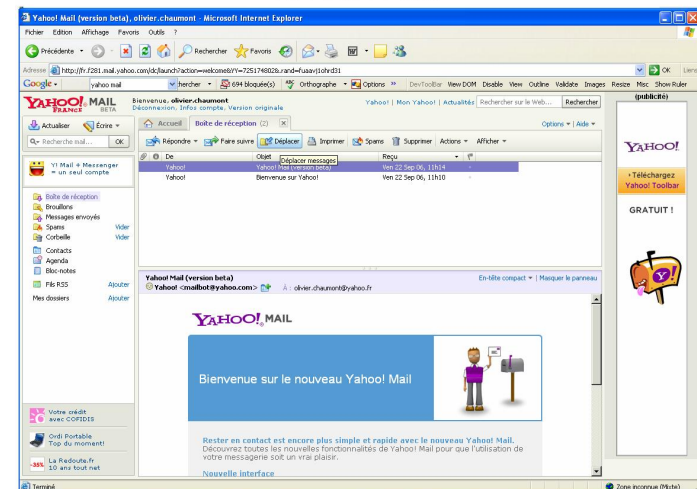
Yahoo! Mail (version beta), olivier.chaumont - Microsoft Internet Explorer

Fichier Edition Affichage Favoris Outils ?

Précédente Rechercher Favoris

Adresse http://fr.f281.mail.yahoo.com/dc/launch?action=welcome&YY=7251748028.rand=fuaavj1ohrd31 OK Liens

Google yahoo mail Rechercher 694 bloqué(s) Orthographe Options » DevToolBar View DOM Disable View Outline Validate Images Resize Misc Show Ruler

YAHOO! MAIL FRANCE BETA Bienvenue, olivier.chaumont Déconnexion, Infos compte, Version originale Yahoo! | Mon Yahoo! | Actualités Rechercher sur le Web... Rechercher (publicité)

Actualiser Écrire Accueil Boîte de réception (2) Options Aide

Recherche mail... OK Répondre Faire suivre Déplacer Imprimer Spams Supprimer Actions Afficher

De Objet Déplacer messages Reçu

Y! Mail + Messenger = un seul compte

Yahoo! Yahoo! Mail (version beta) Ven 22 Sep 06, 11h14
Yahoo! Bienvenue sur Yahoo! Ven 22 Sep 06, 11h10

Boîte de réception
Brouillons
Messages envoyés
Spams Vider
Corbeille Vider
Contacts
Agenda
Bloc-notes
Fils RSS Ajouter
Mes dossiers Ajouter

YAHOO!
Téléchargez Yahoo! Toolbar
GRATUIT !

Yahoo! Mail (version beta) En-tête compact | Masquer le panneau
Yahoo! <mailbot@yahoo.com> À : olivier.chaumont@yahoo.fr

YAHOO! MAIL

Bienvenue sur le nouveau Yahoo! Mail

Rester en contact est encore plus simple et rapide avec le nouveau Yahoo! Mail.
Découvrez toutes les nouvelles fonctionnalités de Yahoo! Mail pour que l'utilisation de votre messagerie soit un vrai plaisir.

Nouvelle interface

Votre crédit avec COFIDIS
Ordi Portable Top du moment!
La Redoute.fr 10 ans tout net -35%

Terminé Zone inconnue (Mixte)